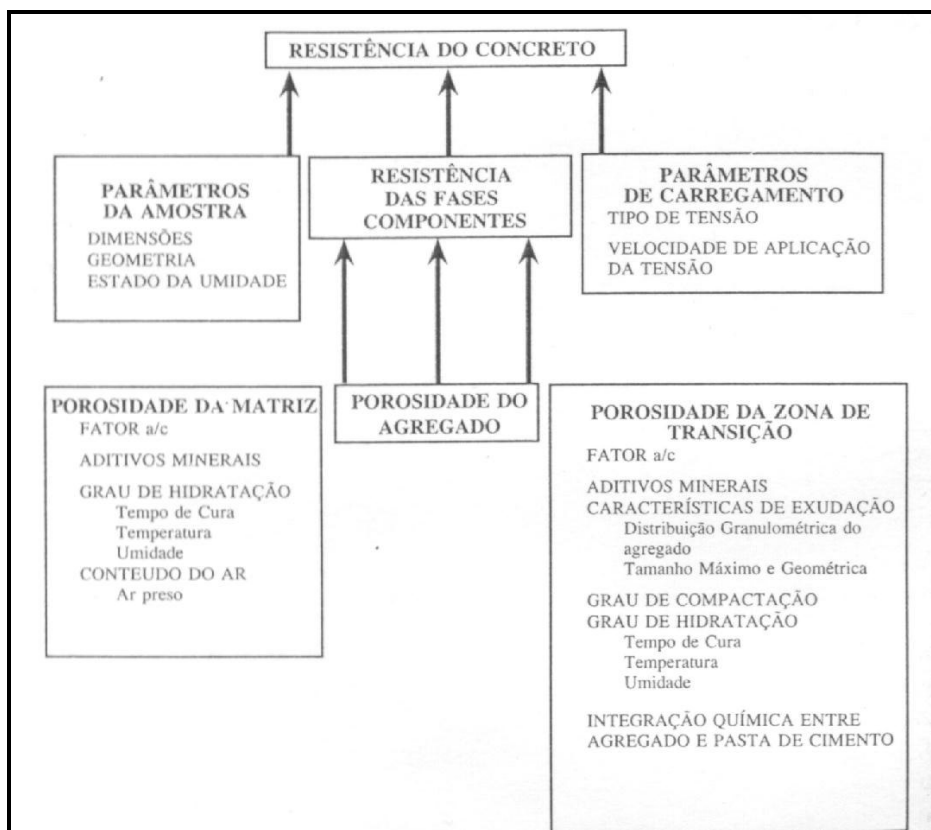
RESISTÊNCIA DO CONCRETO

PARÂMETROS DA AMOSTRA
DIMENSÕES
GEOMETRIA
ESTADO DA UMIDADE

RESISTÊNCIA DAS FASES COMPONENTES

PARÂMETROS DE CARREGAMENTO
TIPO DE TENSÃO
VELOCIDADE DE APLICAÇÃO DA TENSÃO

POROSIDADE DA MATRIZ
FATOR a/c
ADITIVOS MINERAIS
GRAU DE HIDRATAÇÃO
Tempo de Cura
Temperatura
Umidade
CONTEUDO DO AR
Ar preso

POROSIDADE DO AGREGADO

POROSIDADE DA ZONA DE TRANSIÇÃO
FATOR a/c
ADITIVOS MINERAIS
CARACTERÍSTICAS DE EXUDAÇÃO
Distribuição Granulométrica do agregado
Tamanho Máximo e Geométrica
GRAU DE COMPACTAÇÃO
GRAU DE HIDRATAÇÃO
Tempo de Cura
Temperatura
Umidade
INTEGRAÇÃO QUÍMICA ENTRE AGREGADO E PASTA DE CIMENTO